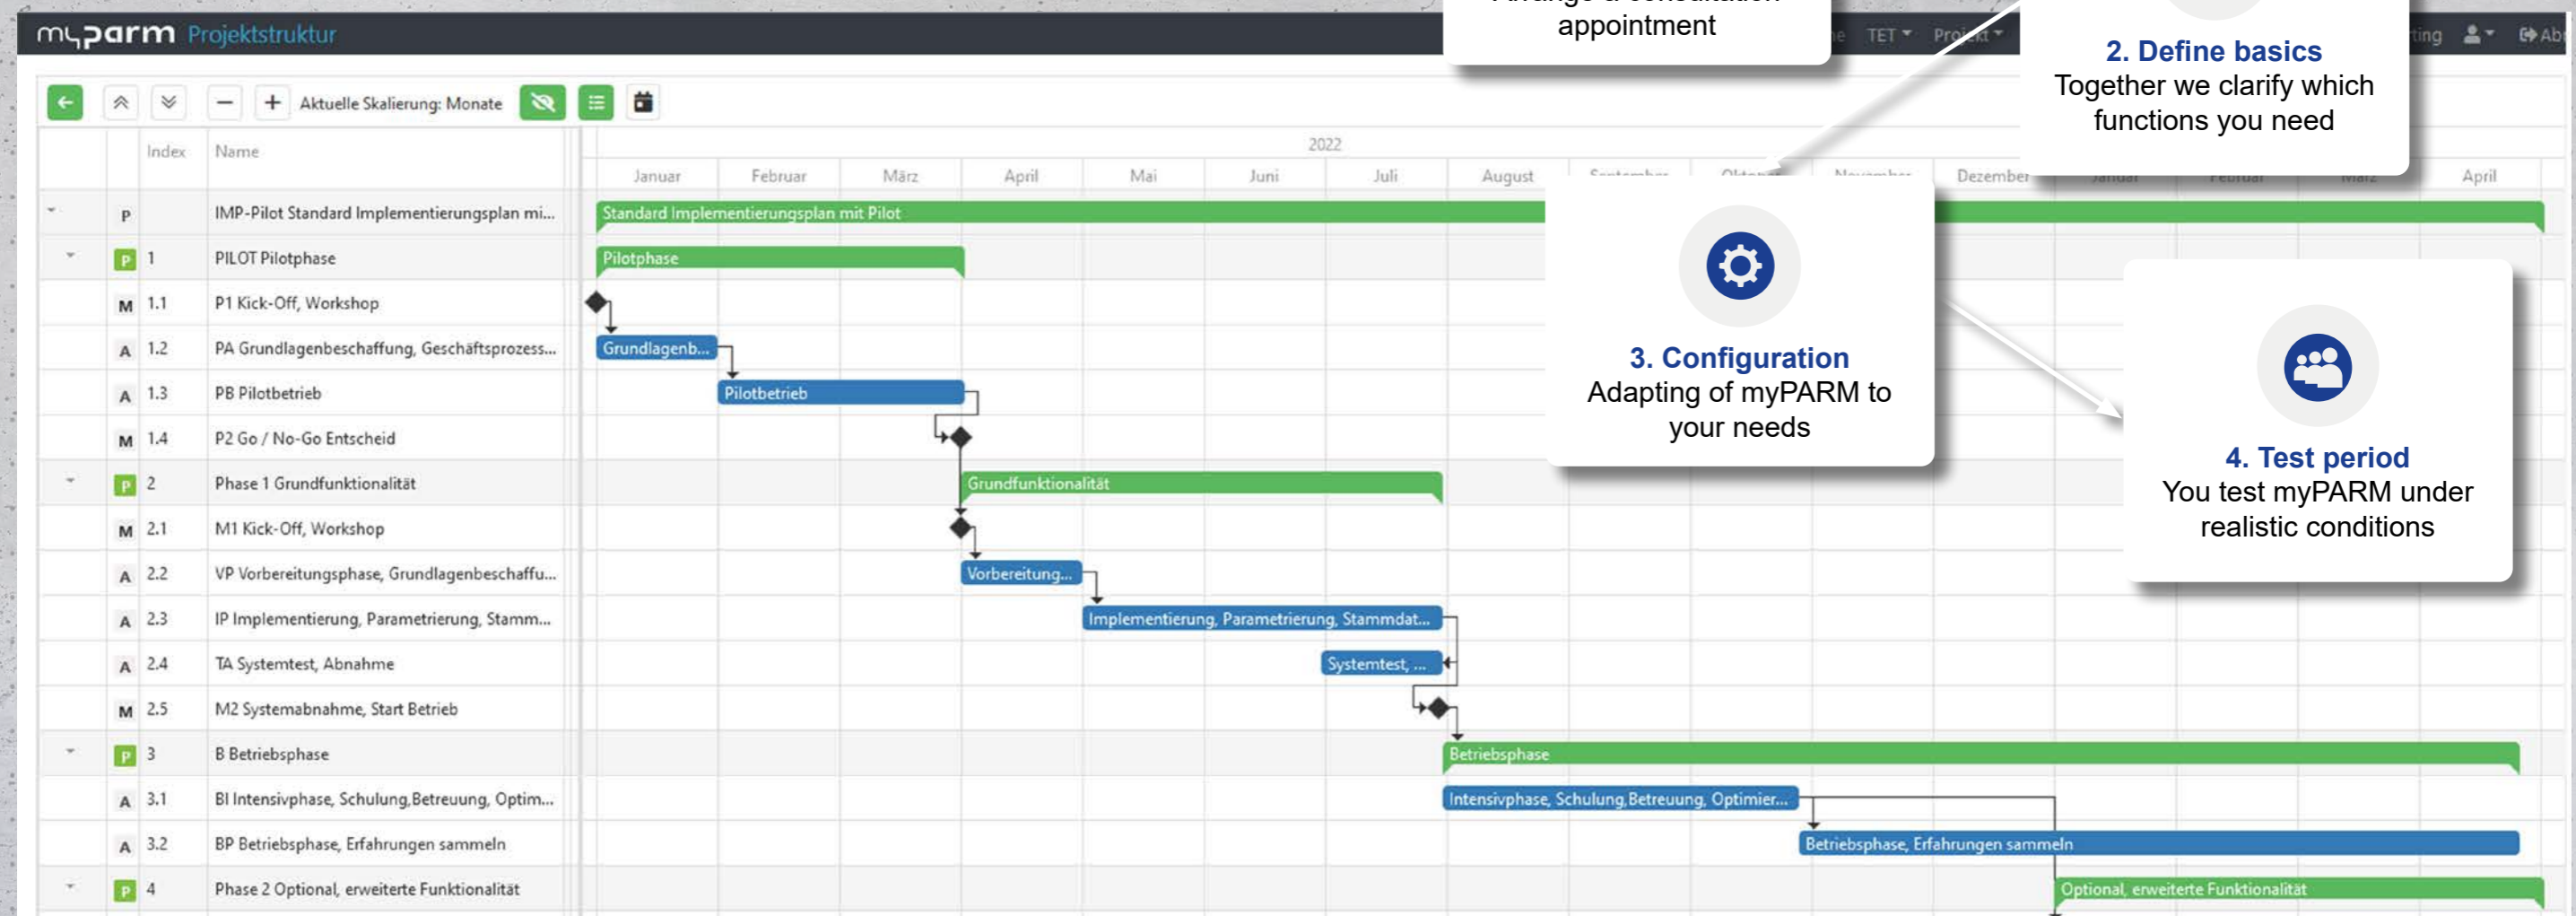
myparm Projektstruktur

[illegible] appointment

TET Projekt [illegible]ting Abl

2. Define basics
Together we clarify which functions you need

Aktuelle Skalierung: Monate

2022

| | Index | Name |
|---|---|---|
| P | | IMP-Pilot Standard Implementierungsplan mi... |
| P | 1 | PILOT Pilotphase |
| M | 1.1 | P1 Kick-Off, Workshop |
| A | 1.2 | PA Grundlagenbeschaffung, Geschäftsprozess... |
| A | 1.3 | PB Pilotbetrieb |
| M | 1.4 | P2 Go / No-Go Entscheid |
| P | 2 | Phase 1 Grundfunktionalität |
| M | 2.1 | M1 Kick-Off, Workshop |
| A | 2.2 | VP Vorbereitungsphase, Grundlagenbeschaffu... |
| A | 2.3 | IP Implementierung, Parametrierung, Stamm... |
| A | 2.4 | TA Systemtest, Abnahme |
| M | 2.5 | M2 Systemabnahme, Start Betrieb |
| P | 3 | B Betriebsphase |
| A | 3.1 | BI Intensivphase, Schulung,Betreuung, Optim... |
| A | 3.2 | BP Betriebsphase, Erfahrungen sammeln |
| P | 4 | Phase 2 Optional, erweiterte Funktionalität |

Januar Februar März April Mai Juni Juli August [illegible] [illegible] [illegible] Dezember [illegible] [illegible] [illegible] April

Standard Implementierungsplan mit Pilot
Pilotphase
Grundlagenb...
Pilotbetrieb
Grundfunktionalität
Vorbereitung...
Implementierung, Parametrierung, Stammdat...
Systemtest, ...
Betriebsphase
Intensivphase, Schulung,Betreuung, Optimier...
Betriebsphase, Erfahrungen sammeln
Optional, erweiterte Funktionalität

3. Configuration
Adapting of myPARM to your needs

4. Test period
You test myPARM under realistic conditions